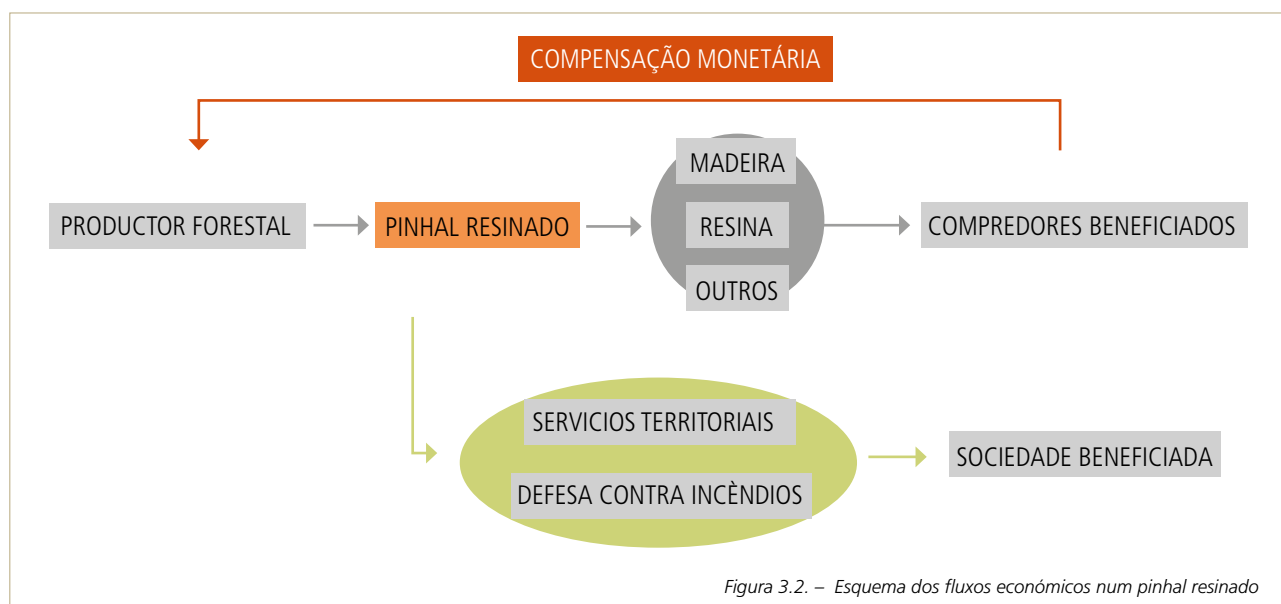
COMPENSAÇÃO MONETÁRIA

PRODUCTOR FORESTAL

PINHAL RESINADO

MADEIRA

RESINA

OUTROS

COMPREDORES BENEFICIADOS

SERVICIOS TERRITORIAIS

DEFESA CONTRA INCÈNDIOS

SOCIEDADE BENEFICIADA

Figura 3.2. – Esquema dos fluxos económicos num pinhal resinado